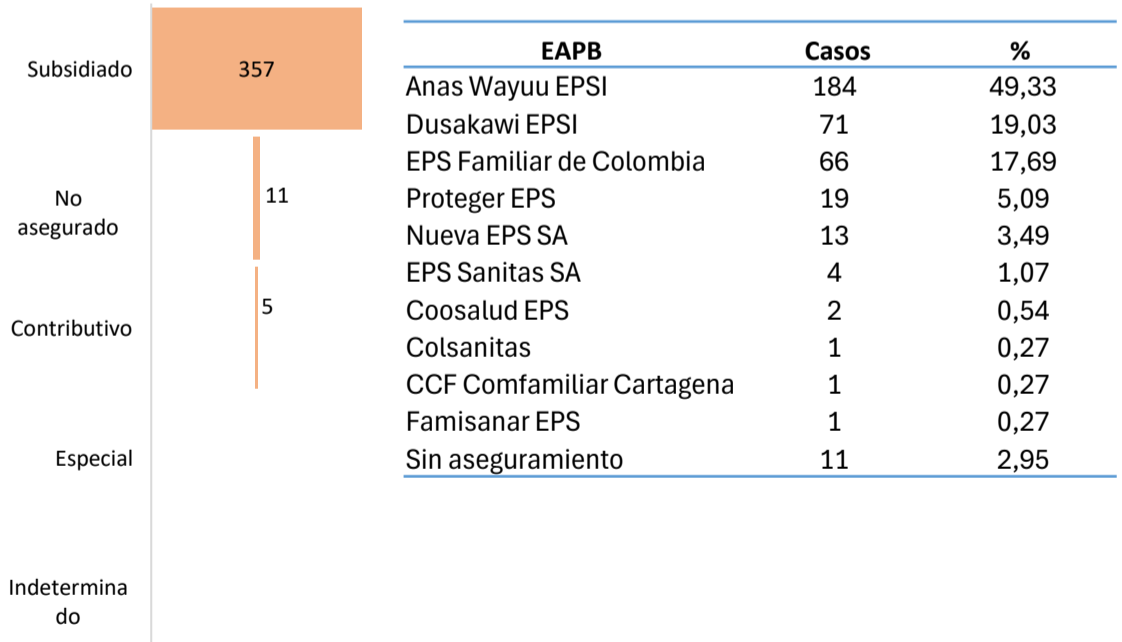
Subsidiado
357
No asegurado
11
Contributivo
5
Especial
Indeterminado

| EAPB | Casos | % |
|---|---|---|
| Anas Wayuu EPSI | 184 | 49,33 |
| Dusakawi EPSI | 71 | 19,03 |
| EPS Familiar de Colombia | 66 | 17,69 |
| Proteger EPS | 19 | 5,09 |
| Nueva EPS SA | 13 | 3,49 |
| EPS Sanitas SA | 4 | 1,07 |
| Coosalud EPS | 2 | 0,54 |
| Colsanitas | 1 | 0,27 |
| CCF Comfamiliar Cartagena | 1 | 0,27 |
| Famisanar EPS | 1 | 0,27 |
| Sin aseguramiento | 11 | 2,95 |